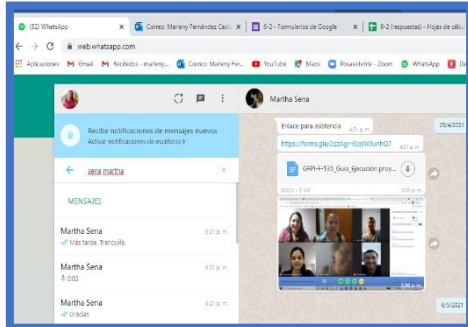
(52) WhatsApp | Correo: Marleny Fernández Cast | 6-2 - Formularios de Google | 6-2 (respuestas) - Hojas de cálc

web.whatsapp.com

Aplicaciones | Gmail | Recibidos - marleny... | Correo: Marleny Fer... | YouTube | Maps | Posasistente - Zoom | WhatsApp

Martha Sena

Recibe notificaciones de mensajes nuevos
Activar notificaciones de escritorio >

sena martha

MENSAJES

Martha Sena 6:21 p. m.
Más tarde. Tranquila

Martha Sena 6:21 p. m.
0:02

Martha Sena 6:21 p. m.
Gracias

Enlace para asistencia 4:01 p. m.

https://forms.gle/2cpRgr1EqWXJurhQ7

GFPI-F-135_Guia_Ejecución proy...

DOCX • 5 kB

28/4/2021

6/5/2021